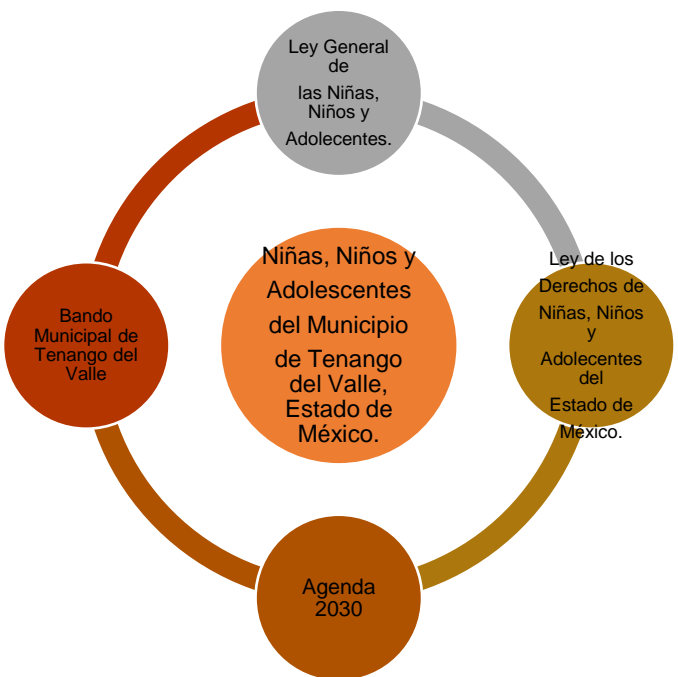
Ley General de las Niñas, Niños y Adolecentes.

Ley de los Derechos de Niñas, Niños y Adolecentes del Estado de México.

Niñas, Niños y Adolescentes del Municipio de Tenango del Valle, Estado de México.

Bando Municipal de Tenango del Valle

Agenda 2030